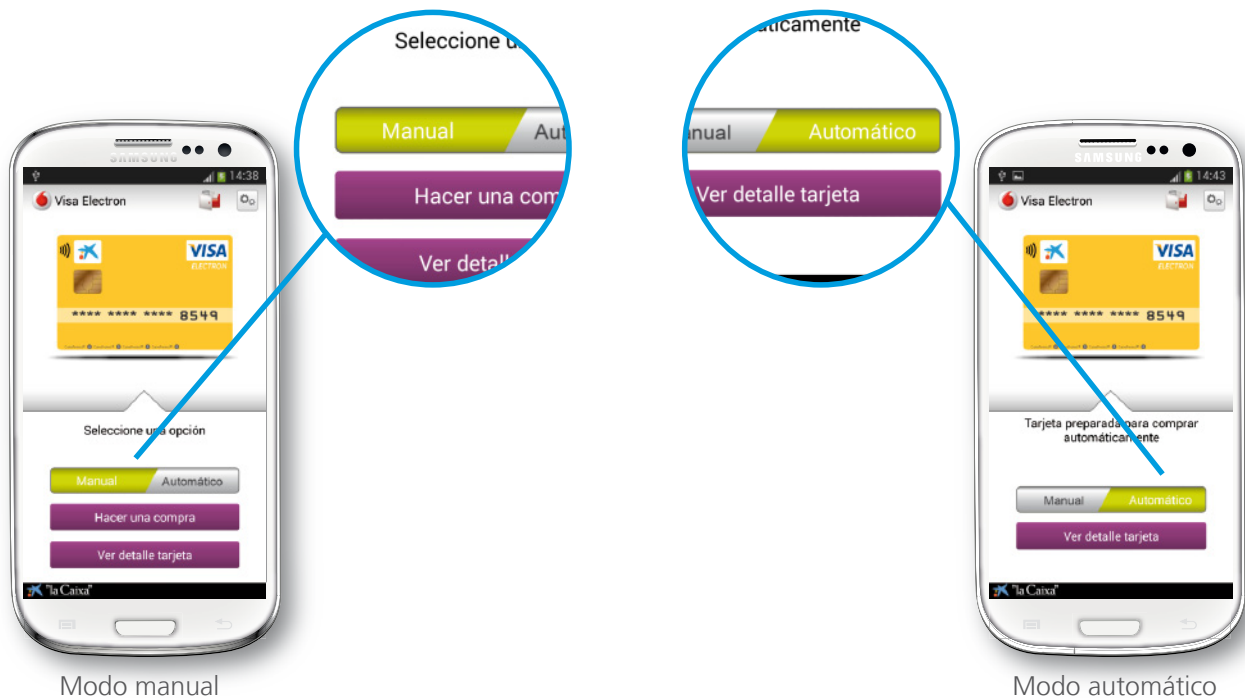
Seleccione u

Manual

Aut

Hacer una com

Ver detall

áticamente

anual

Automático

Ver detalle tarjeta

SAMSUNG

14:38

Visa Electron

VISA

ELECTRON

**** **** **** 8549

Seleccione una opción

Manual

Automático

Hacer una compra

Ver detalle tarjeta

"la Caixa"

Modo manual

SAMSUNG

14:43

Visa Electron

VISA

ELECTRON

**** **** **** 8549

Tarjeta preparada para comprar automáticamente

Manual

Automático

Ver detalle tarjeta

"la Caixa"

Modo automático